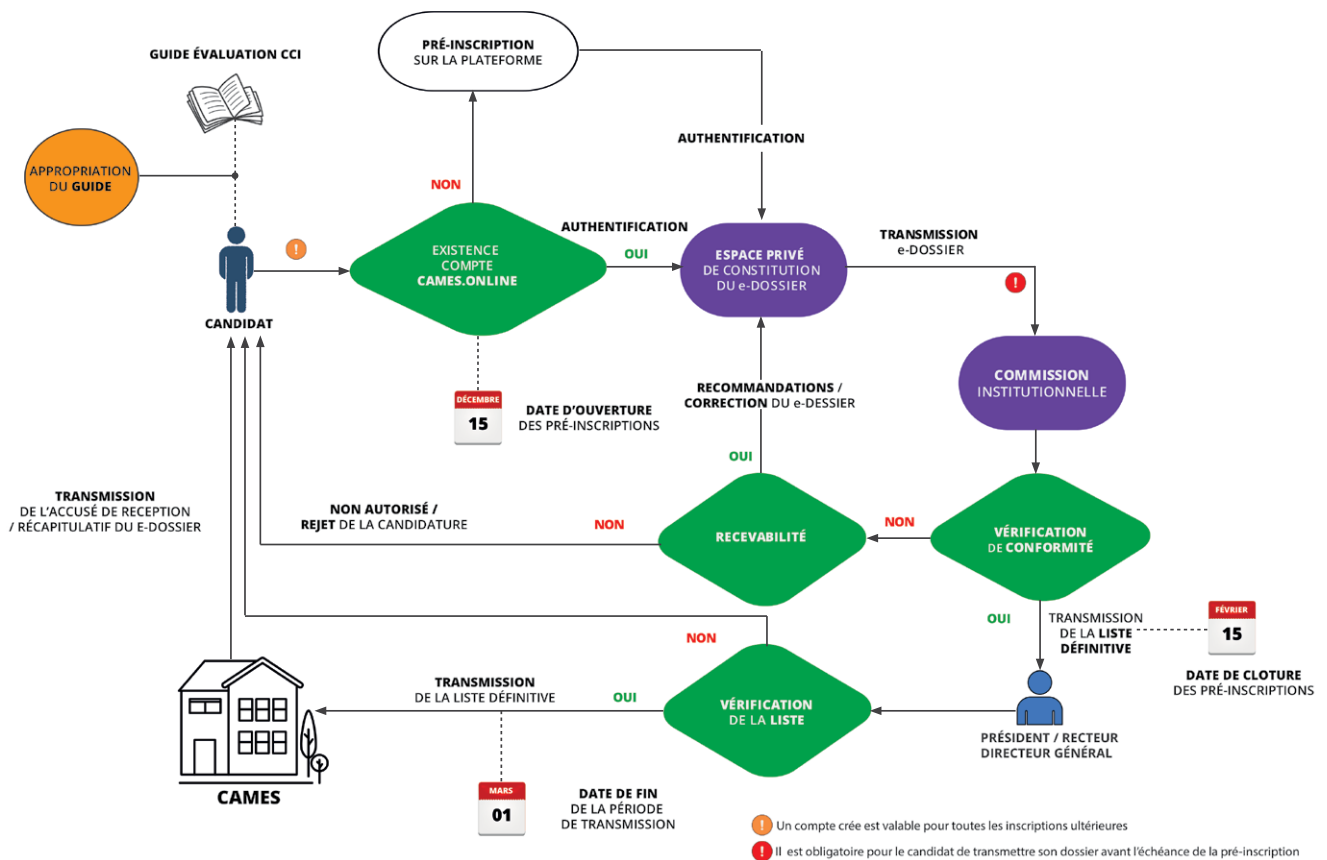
GUIDE ÉVALUATION CCI

APPROPRIATION DU GUIDE

PRÉ-INSCRIPTION SUR LA PLATEFORME

AUTHENTIFICATION

NON

!

CANDIDAT

EXISTENCE COMPTE CAMES.ONLINE

AUTHENTIFICATION

OUI

ESPACE PRIVÉ DE CONSTITUTION DU e-DOSSIER

TRANSMISSION e-DOSSIER

!

COMMISSION INSTITUTIONNELLE

DÉCEMBRE
15

DATE D'OUVERTURE DES PRÉ-INSCRIPTIONS

RECOMMANDATIONS / CORRECTION DU e-DESSIER

OUI

TRANSMISSION DE L'ACCUSÉ DE RECEPTION / RÉCAPITULATIF DU E-DOSSIER

NON AUTORISÉ / REJET DE LA CANDIDATURE

NON

RECEVABILITÉ

NON

VÉRIFICATION DE CONFORMITÉ

OUI

TRANSMISSION DE LA LISTE DÉFINITIVE

FÉVRIER
15

DATE DE CLOTURE DES PRÉ-INSCRIPTIONS

NON

TRANSMISSION DE LA LISTE DÉFINITIVE

OUI

VÉRIFICATION DE LA LISTE

PRÉSIDENT / RECTEUR DIRECTEUR GÉNÉRAL

CAMES

MARS
01

DATE DE FIN DE LA PÉRIODE DE TRANSMISSION

! Un compte crée est valable pour toutes les inscriptions ultérieures

! Il est obligatoire pour le candidat de transmettre son dossier avant l'échéance de la pré-inscription